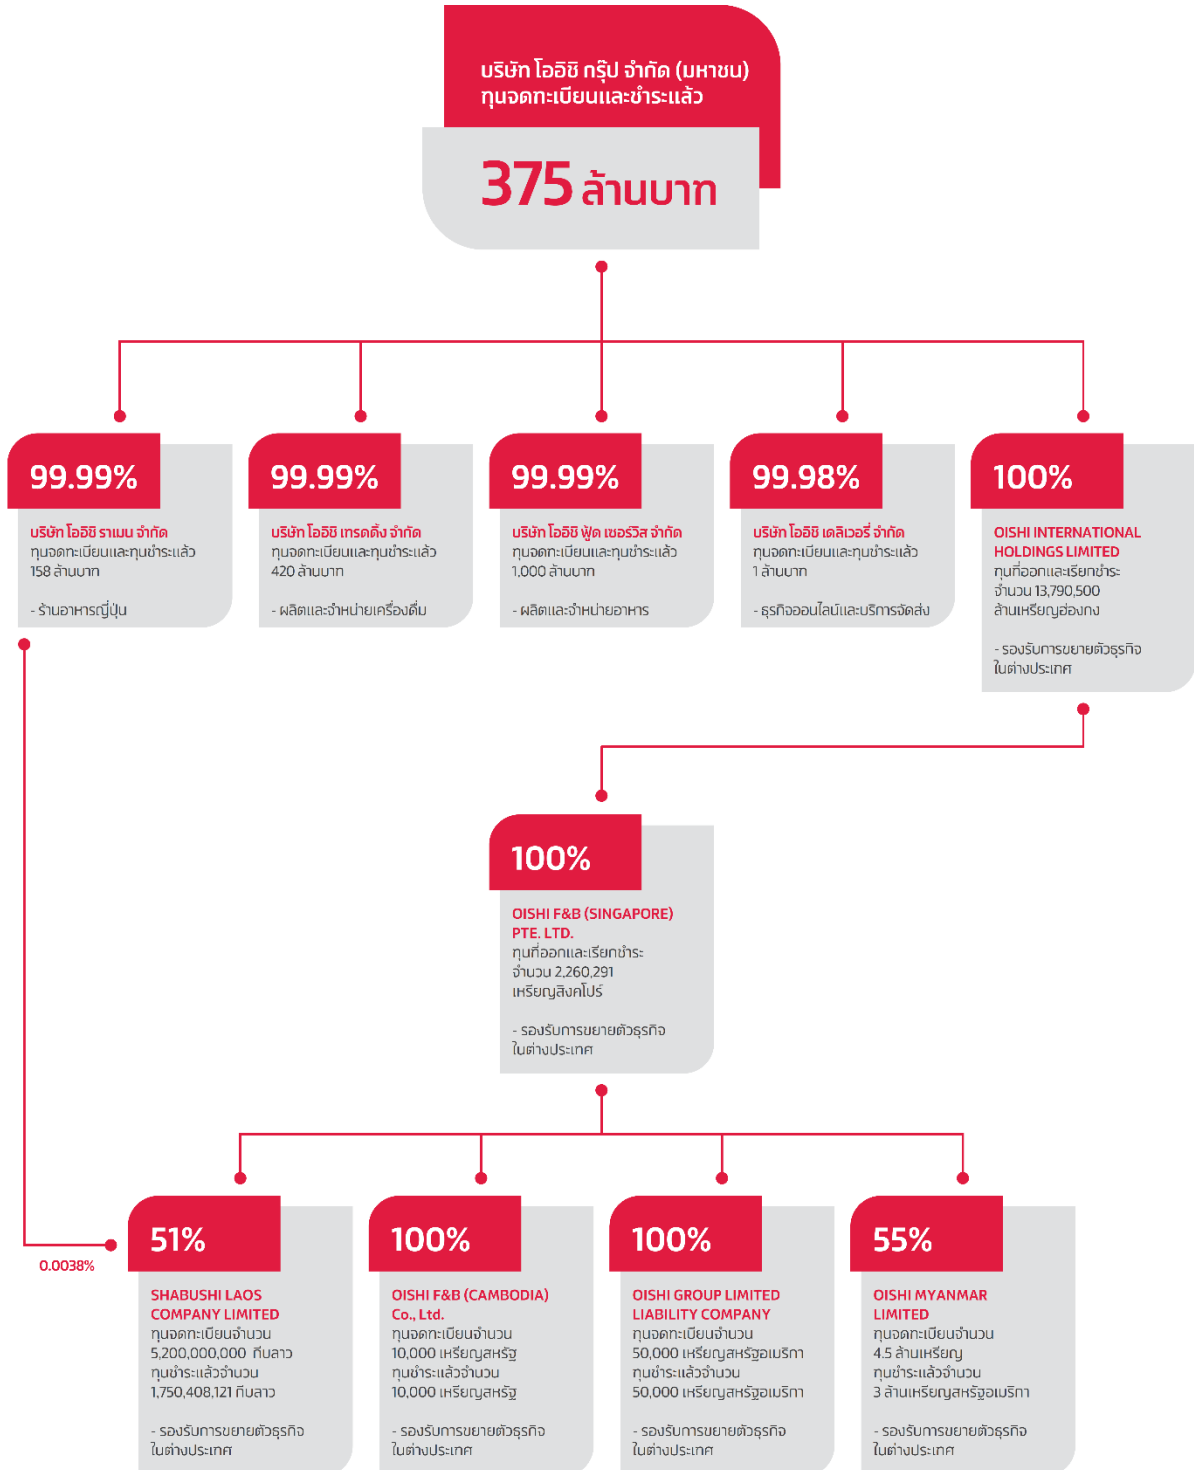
บริษัท โออิชิ กรุ๊ป จำกัด (มหาชน)
ทุนจดทะเบียนและชำระแล้ว

375 ล้านบาท

99.99%

บริษัท โออิชิ ราเมน จำกัด
ทุนจดทะเบียนและทุนชำระแล้ว 158 ล้านบาท

- ร้านอาหารญี่ปุ่น

99.99%

บริษัท โออิชิ เทรดดิ้ง จำกัด
ทุนจดทะเบียนและทุนชำระแล้ว 420 ล้านบาท

- ผลิตและจำหน่ายเครื่องดื่ม

99.99%

บริษัท โออิชิ ฟู้ด เซอร์วิส จำกัด
ทุนจดทะเบียนและทุนชำระแล้ว 1,000 ล้านบาท

- ผลิตและจำหน่ายอาหาร

99.98%

บริษัท โออิชิ เดลิเวอรี่ จำกัด
ทุนจดทะเบียนและทุนชำระแล้ว 1 ล้านบาท

- ธุรกิจออนไลน์และบริการจัดส่ง

100%

OISHI INTERNATIONAL HOLDINGS LIMITED
ทุนที่ออกและเรียกชำระ จำนวน 13,790,500 ล้านเหรียญฮ่องกง

- รองรับการขยายตัวธุรกิจในต่างประเทศ

100%

OISHI F&B (SINGAPORE) PTE. LTD.
ทุนที่ออกและเรียกชำระ จำนวน 2,260,291 เหรียญสิงคโปร์

- รองรับการขยายตัวธุรกิจในต่างประเทศ

0.0038%

51%

SHABUSHI LAOS COMPANY LIMITED
ทุนจดทะเบียนจำนวน 5,200,000,000 กีบลาว
ทุนชำระแล้วจำนวน 1,750,408,121 กีบลาว

- รองรับการขยายตัวธุรกิจในต่างประเทศ

100%

OISHI F&B (CAMBODIA) Co., Ltd.
ทุนจดทะเบียนจำนวน 10,000 เหรียญสหรัฐ
ทุนชำระแล้วจำนวน 10,000 เหรียญสหรัฐ

- รองรับการขยายตัวธุรกิจในต่างประเทศ

100%

OISHI GROUP LIMITED LIABILITY COMPANY
ทุนจดทะเบียนจำนวน 50,000 เหรียญสหรัฐอเมริกา
ทุนชำระแล้วจำนวน 50,000 เหรียญสหรัฐอเมริกา

- รองรับการขยายตัวธุรกิจในต่างประเทศ

55%

OISHI MYANMAR LIMITED
ทุนจดทะเบียนจำนวน 4.5 ล้านเหรียญ
ทุนชำระแล้วจำนวน 3 ล้านเหรียญสหรัฐอเมริกา

- รองรับการขยายตัวธุรกิจในต่างประเทศ